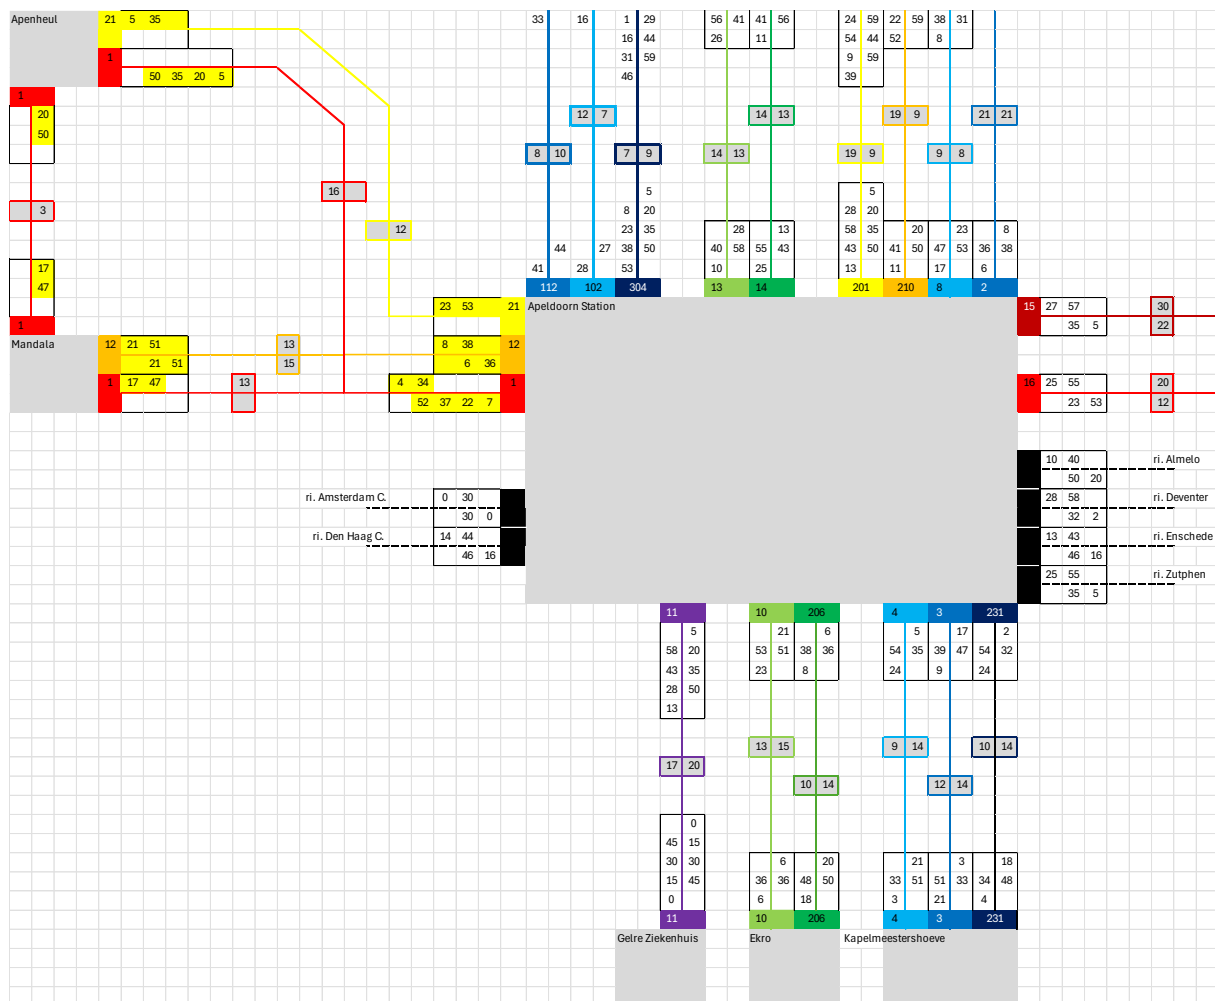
Apenheul
21 5 35
1
50 35 20 5
1
20
50
3
17
47
1
Mandala
12 21 51
21 51
1 17 47
13
13
15
16
12
23 53 21
8 38 12
6 36
4 34 1
52 37 22 7

33 16 1 29
16 44
31 59
46
12 7
8 10 7 9
5
8 20
23 35
44 27 38 50
41 28 53
112 102 304

56 41 41 56
26 11
14 13
14 13
28 13
40 58 55 43
10 25
13 14

24 59 22 59 38 31
54 44 52 8
9 59
39
19 9 21 21
19 9 9 8
5
28 20
58 35 20 23 8
43 50 41 50 47 53 36 38
13 11 17 6
201 210 8 2

Apeldoorn Station

15 27 57 30
35 5 22
16 25 55 20
23 53 12

10 40 ri. Almelo
50 20
28 58 ri. Deventer
32 2
13 43 ri. Enschede
46 16
25 55 ri. Zutphen
35 5

ri. Amsterdam C. 0 30
30 0
ri. Den Haag C. 14 44
46 16

11
5
58 20
43 35
28 50
13
17 20
0
45 15
30 30
15 45
0
11
Gelre Ziekenhuis

10 206
21 6
53 51 38 36
23 8
13 15
10 14
6 20
36 36 48 50
6 18
10 206
Ekro

4 3 231
5 17 2
54 35 39 47 54 32
24 9 24
9 14 10 14
12 14
21 3 18
33 51 51 33 34 48
3 21 4
4 3 231
Kapelmeestershoeve